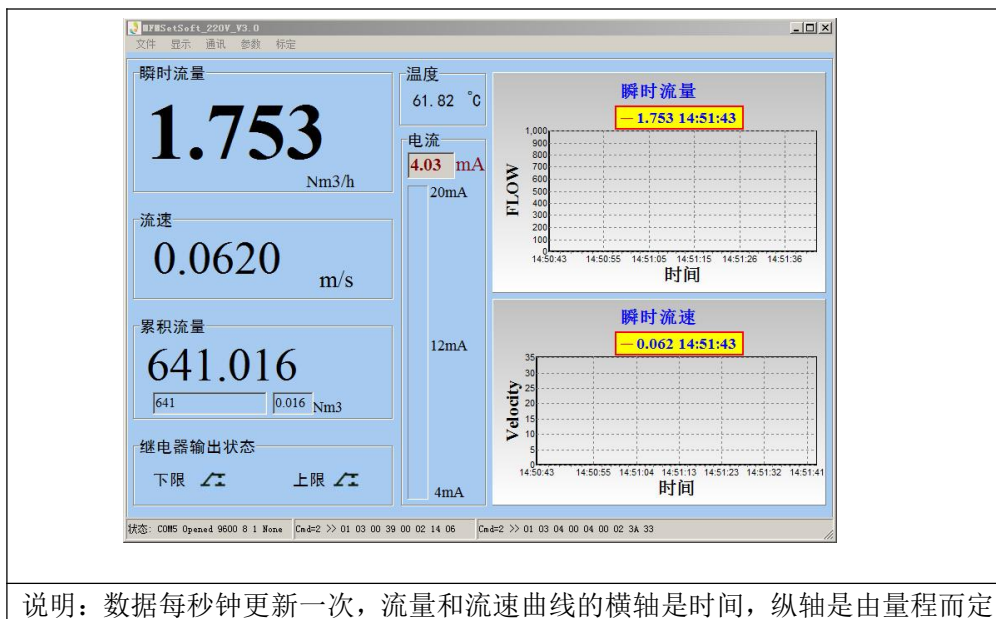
MFMSetSoft_220V_V3.0
文件 显示 通讯 参数 标定

瞬时流量
1.753
Nm3/h

流速
0.0620 m/s

累积流量
641.016
641 0.016 Nm3

继电器输出状态
下限 上限

温度
61.82 ℃

电流
4.03 mA
20mA
12mA
4mA

瞬时流量
— 1.753 14:51:43

| FLOW |
|---|
| 1,000 |
| 900 |
| 800 |
| 700 |
| 600 |
| 500 |
| 400 |
| 300 |
| 200 |
| 100 |
| 0 |

14:50:43 14:50:55 14:51:05 14:51:15 14:51:26 14:51:36
时间

瞬时流速
— 0.062 14:51:43

Velocity
35 30 25 20 15 10 5 0
14:50:43 14:50:55 14:51:04 14:51:13 14:51:23 14:51:32 14:51:41
时间

状态: COM5 Opened 9600 8 1 None Cmd=2 >> 01 03 00 39 00 02 14 06 Cmd=2 >> 01 03 04 00 04 00 02 3A 33

说明：数据每秒钟更新一次，流量和流速曲线的横轴是时间，纵轴是由量程而定